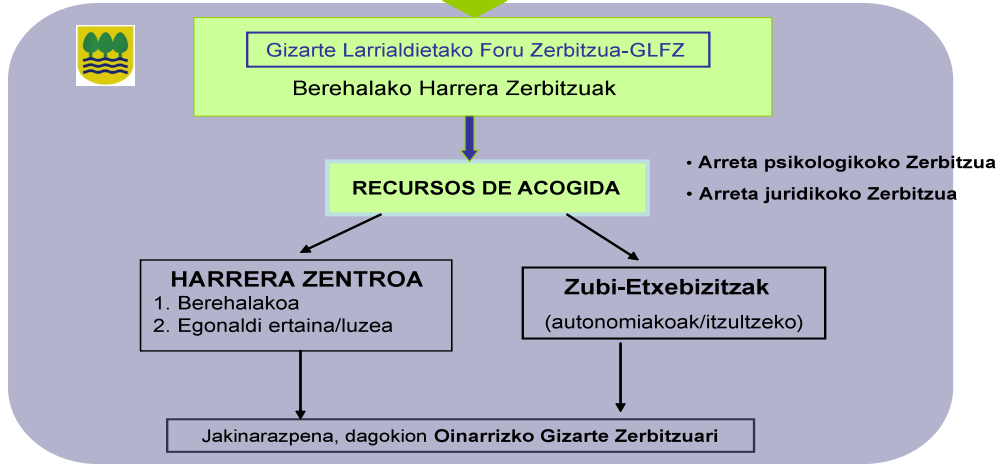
Gizarte Larrialdietako Foru Zerbitzua-GLFZ

Berehalako Harrera Zerbitzuak

RECURSOS DE ACOGIDA

• Arreta psikologikoko Zerbitzua
• Arreta juridikoko Zerbitzua

HARRERA ZENTROA
1. Berehalakoa
2. Egonaldi ertaina/luzea

Zubi-Etxebizitzak
(autonomiakoak/itzultzeko)

Jakinarazpena, dagokion **Oinarrizko Gizarte Zerbitzuari**